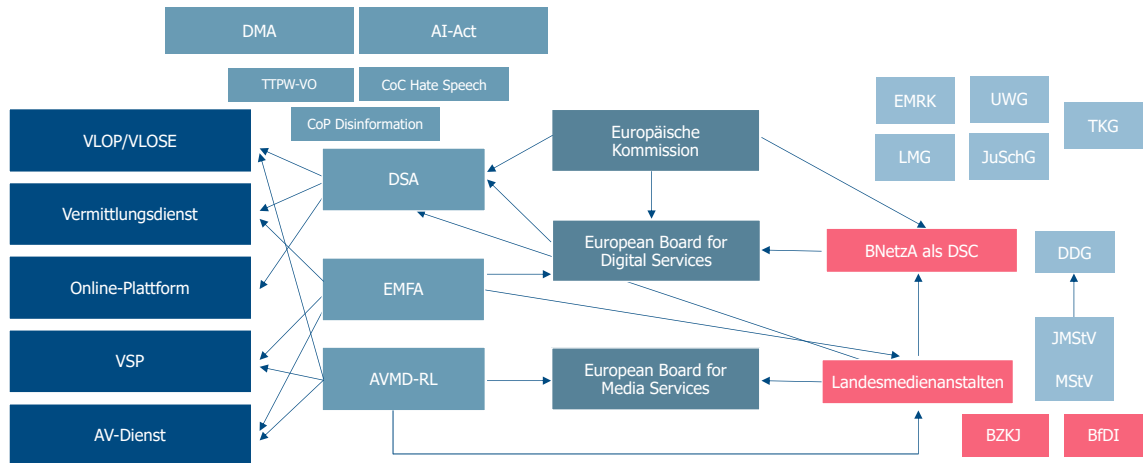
DMA
AI-Act
TTPW-VO
CoC Hate Speech
CoP Disinformation

VLOP/VLOSE
Vermittlungsdienst
Online-Plattform
VSP
AV-Dienst

DSA
EMFA
AVMD-RL

Europäische Kommission
European Board for Digital Services
European Board for Media Services

EMRK
UWG
TKG
LMG
JuSchG

BNetzA als DSC
DDG
JMStV
MStV
Landesmedienanstalten
BZKJ
BfDI